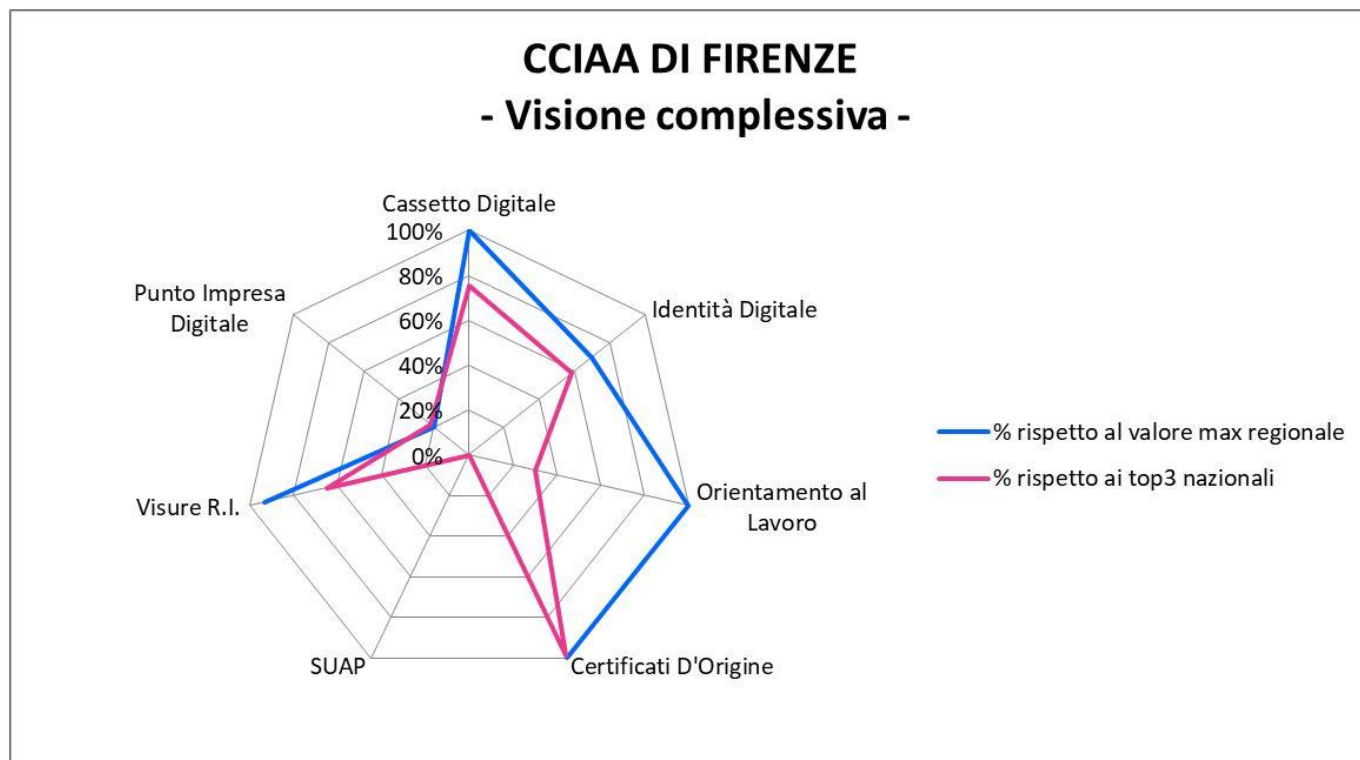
CCIAA DI FIRENZE
- Visione complessiva -

Cassetto Digitale
100%
80%
60%
40%
20%
0%
Identità Digitale
Orientamento al Lavoro
Certificati D'Origine
SUAP
Visure R.I.
Punto Impresa Digitale

% rispetto al valore max regionale
% rispetto ai top3 nazionali